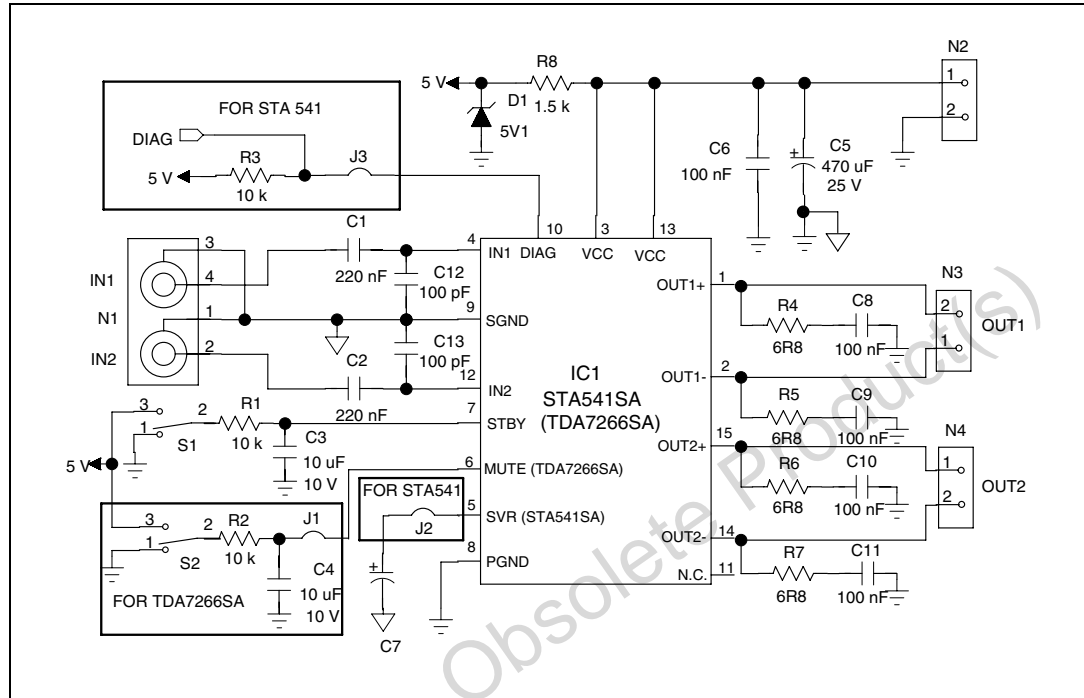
FOR STA 541
DIAG
5 V
R3
10 k
J3
5 V
R8
1.5 k
D1
5V1
VCC
VCC
C6
100 nF
C5
470 uF
25 V
N2
1
2
C1
220 nF
C12
100 pF
C13
100 pF
C2
220 nF
IN1
4
3
N1
1
IN2
2
4
9
12
7
10
3
13
IN1 DIAG
VCC
VCC
SGND
IN2
STBY
IC1
STA541SA
(TDA7266SA)
OUT1+
OUT1-
OUT2+
OUT2-
N.C.
1
2
15
14
11
R4
6R8
C8
100 nF
R5
6R8
C9
100 nF
R6
6R8
C10
100 nF
R7
6R8
C11
100 nF
N3
2
1
OUT1
N4
1
2
OUT2
3
2
R1
1
S1
10 k
C3
10 uF
10 V
5 V
6
MUTE (TDA7266SA)
FOR STA541
J2
5
SVR (STA541SA)
8
PGND
C7
3
2
R2
J1
1
S2
10 k
C4
10 uF
10 V
FOR TDA7266SA
Obsolete Product(s)